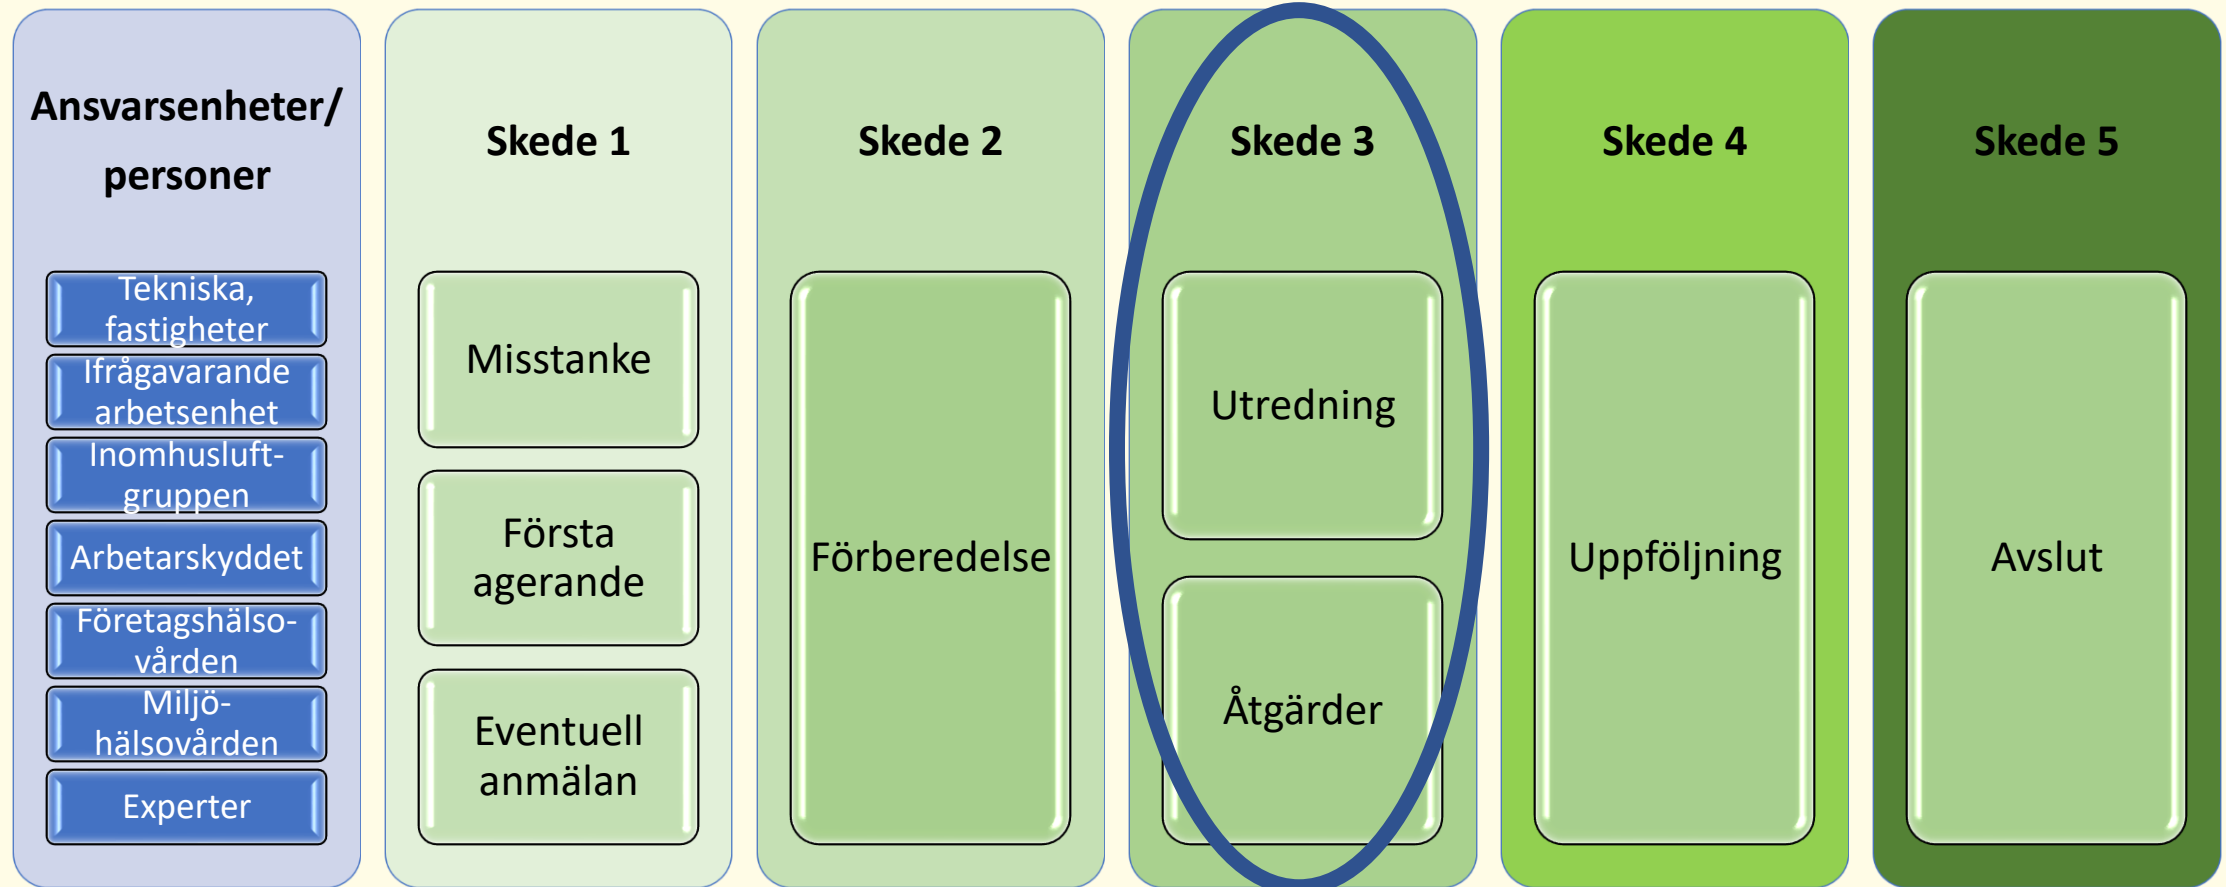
Ansvarsenheter/ personer

Tekniska, fastigheter

Ifrågavarande arbetsenhet

Inomhusluft-gruppen

Arbetarskyddet

Företagshälso-vården

Miljö-hälsovården

Experter

Skede 1

Misstanke

Första agerande

Eventuell anmälan

Skede 2

Förberedelse

Skede 3

Utredning

Åtgärder

Skede 4

Uppföljning

Skede 5

Avslut